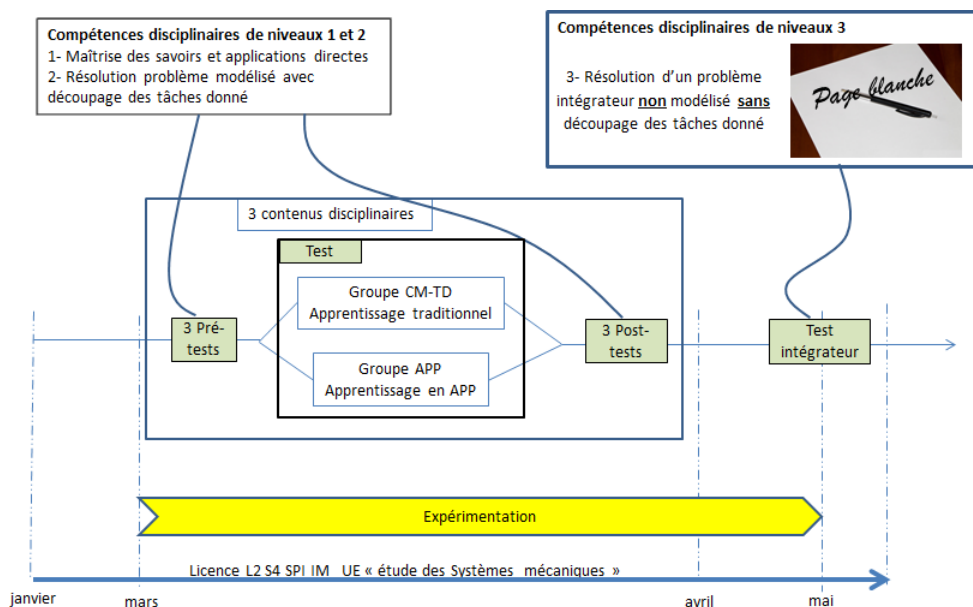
Compétences disciplinaires de niveaux 1 et 2
1- Maîtrise des savoirs et applications directes
2- Résolution problème modélisé avec découpage des tâches donné

Compétences disciplinaires de niveaux 3
3- Résolution d'un problème intégrateur non modélisé sans découpage des tâches donné

Page blanche

3 contenus disciplinaires

Test

Groupe CM-TD
Apprentissage traditionnel

Groupe APP
Apprentissage en APP

3 Pré-tests

3 Post-tests

Test intégrateur

Expérimentation

Licence L2 S4 SPI IM UE « étude des Systèmes mécaniques »

janvier

mars

avril

mai